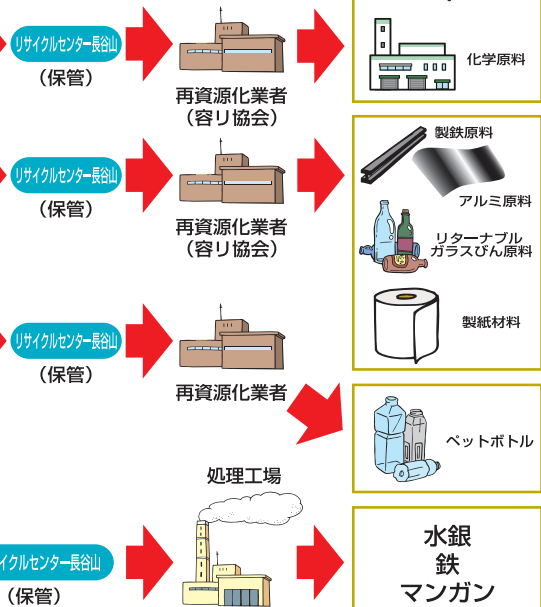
リサイクルセンター長谷山
（保管）

再資源化業者
（容リ協会）

化学原料

リサイクルセンター長谷山
（保管）

再資源化業者
（容リ協会）

製鉄原料

アルミ原料

リターナブル
ガラスびん原料

製紙材料

リサイクルセンター長谷山
（保管）

再資源化業者

ペットボトル

処理工場

イクルセンター長谷山
（保管）

水銀
鉄
マンガン